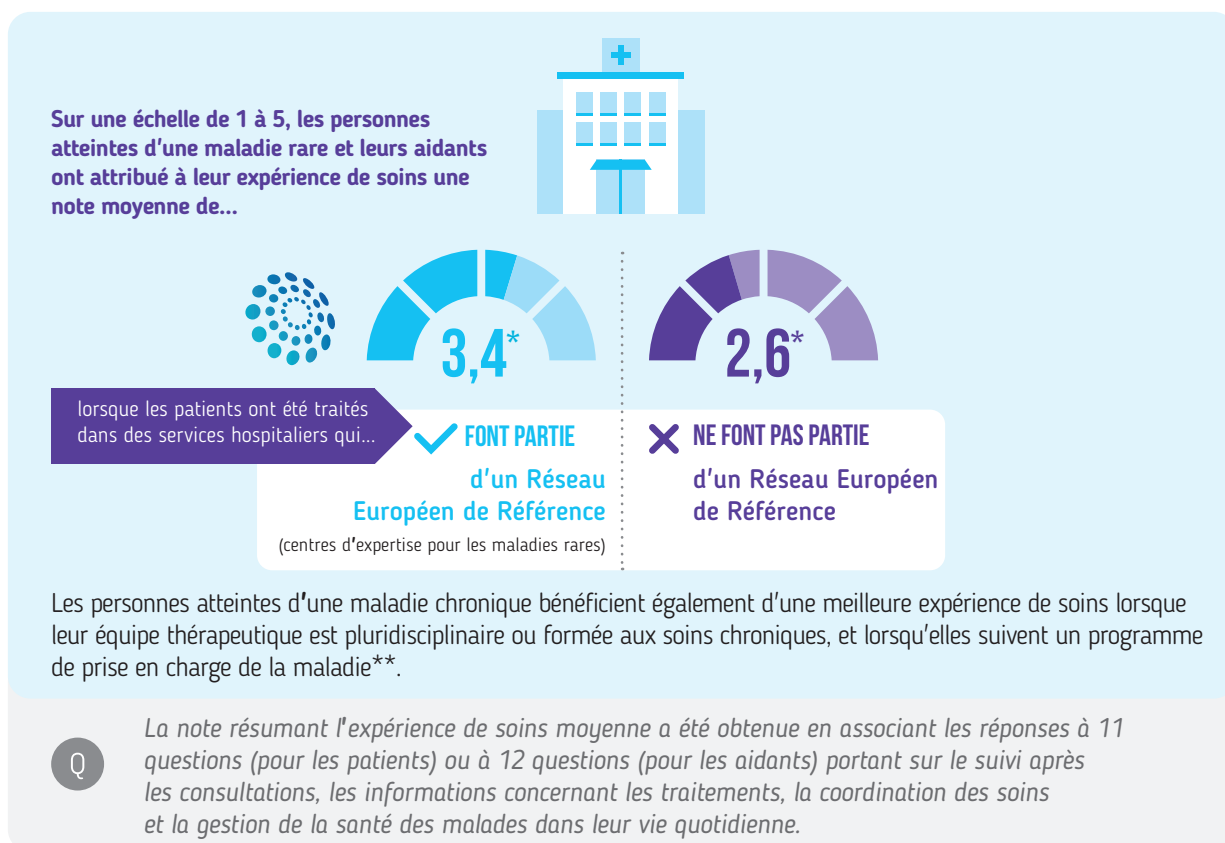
Sur une échelle de 1 à 5, les personnes atteintes d'une maladie rare et leurs aidants ont attribué à leur expérience de soins une note moyenne de...

3,4*

2,6*

lorsque les patients ont été traités dans des services hospitaliers qui...

FONT PARTIE d'un Réseau Européen de Référence

(centres d'expertise pour les maladies rares)

NE FONT PAS PARTIE d'un Réseau Européen de Référence

Les personnes atteintes d'une maladie chronique bénéficient également d'une meilleure expérience de soins lorsque leur équipe thérapeutique est pluridisciplinaire ou formée aux soins chroniques, et lorsqu'elles suivent un programme de prise en charge de la maladie**.

Q

La note résumant l'expérience de soins moyenne a été obtenue en associant les réponses à 11 questions (pour les patients) ou à 12 questions (pour les aidants) portant sur le suivi après les consultations, les informations concernant les traitements, la coordination des soins et la gestion de la santé des malades dans leur vie quotidienne.